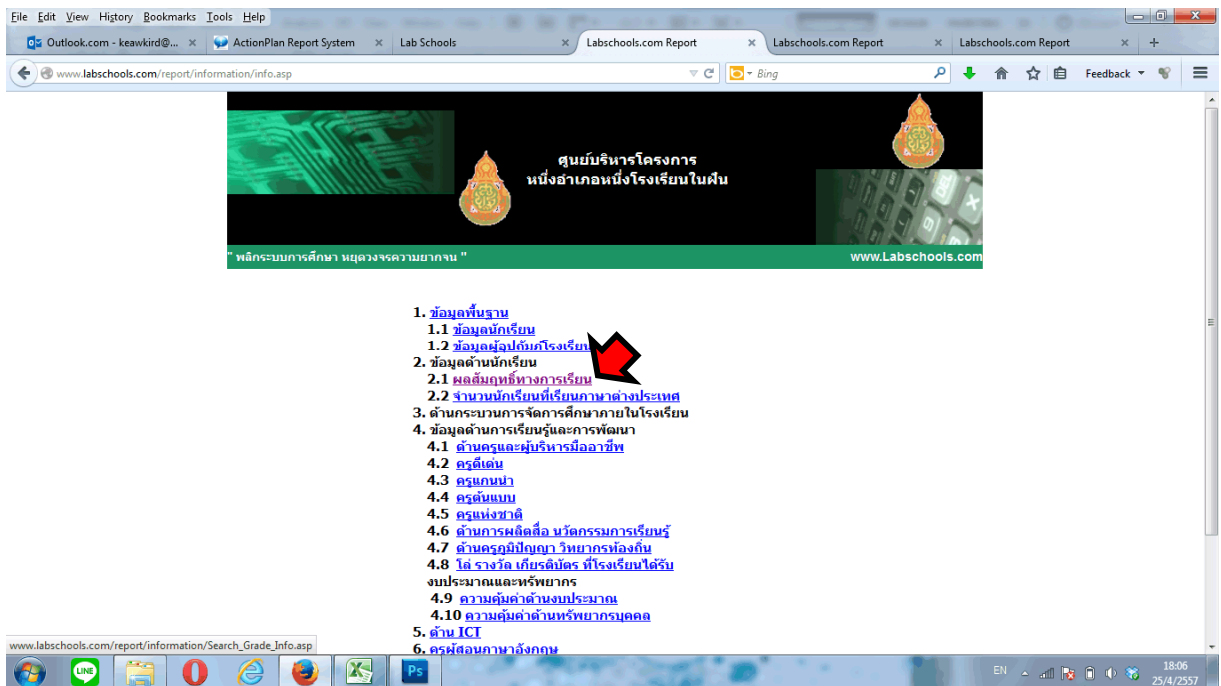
File Edit View History Bookmarks Tools Help

Outlook.com - keawkird@... × ActionPlan Report System × Lab Schools × Labschools.com Report × Labschools.com Report × Labschools.com Report × +

www.labschools.com/report/information/info.asp

Bing

Feedback

ศูนย์บริหารโครงการ
หนึ่งอำเภอหนึ่งโรงเรียนในฝัน

" พลิกระบบการศึกษา หยุดวงจรความยากจน "

www.Labschools.com

1. ข้อมูลพื้นฐาน
1.1 ข้อมูลนักเรียน
1.2 ข้อมูลผู้อุปถัมภ์โรงเรียน
2. ข้อมูลด้านนักเรียน
2.1 ผลสัมฤทธิ์ทางการเรียน
2.2 จำนวนนักเรียนที่เรียนภาษาต่างประเทศ
3. ด้านกระบวนการจัดการศึกษาภายในโรงเรียน
4. ข้อมูลด้านการเรียนรู้และการพัฒนา
4.1 ด้านครูและผู้บริหารมืออาชีพ
4.2 ครูดีเด่น
4.3 ครูแกนนำ
4.4 ครูต้นแบบ
4.5 ครูแห่งชาติ
4.6 ด้านการผลิตสื่อ นวัตกรรมการเรียนรู้
4.7 ด้านครูภูมิปัญญา วิทยากรท้องถิ่น
4.8 โล่ รางวัล เกียรติบัตร ที่โรงเรียนได้รับ
งบประมาณและทรัพยากร
4.9 ความคุ้มค่าด้านงบประมาณ
4.10 ความคุ้มค่าด้านทรัพยากรบุคคล
5. ด้าน ICT
6. ครูผู้สอนภาษาอังกฤษ

www.labschools.com/report/information/Search_Grade_Info.asp

EN 18:06 25/4/2557